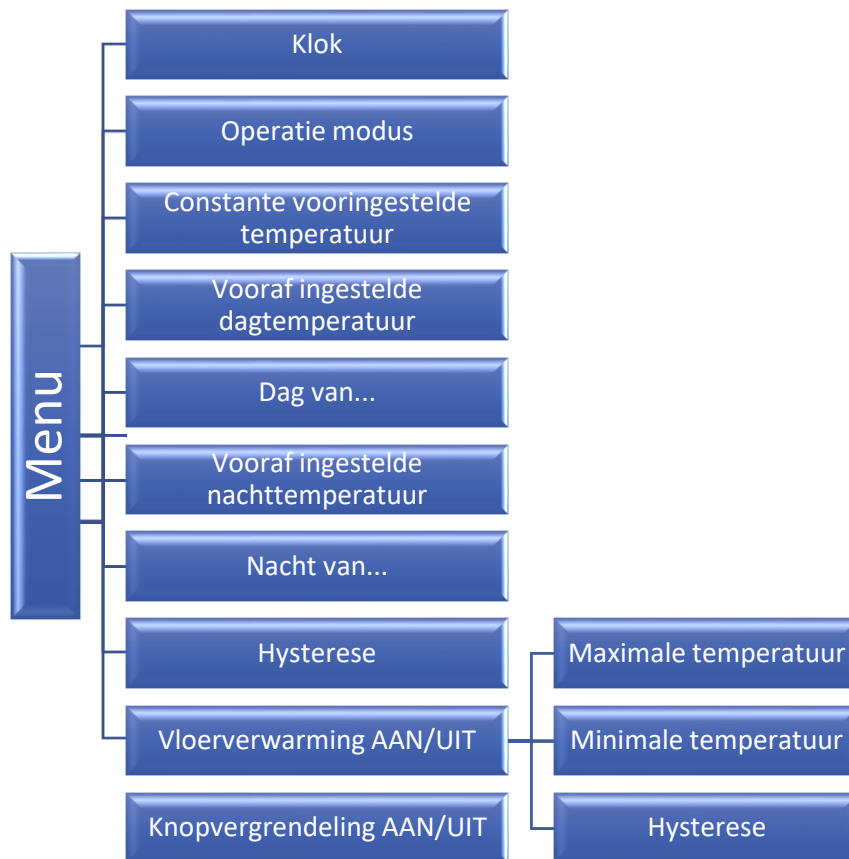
Menu

Klok

Operatie modus

Constante vooringestelde temperatuur

Vooraf ingestelde dagtemperatuur

Dag van...

Vooraf ingestelde nachttemperatuur

Nacht van...

Hysterese

Vloerverwarming AAN/UIT

Knopvergrendeling AAN/UIT

Maximale temperatuur

Minimale temperatuur

Hysterese